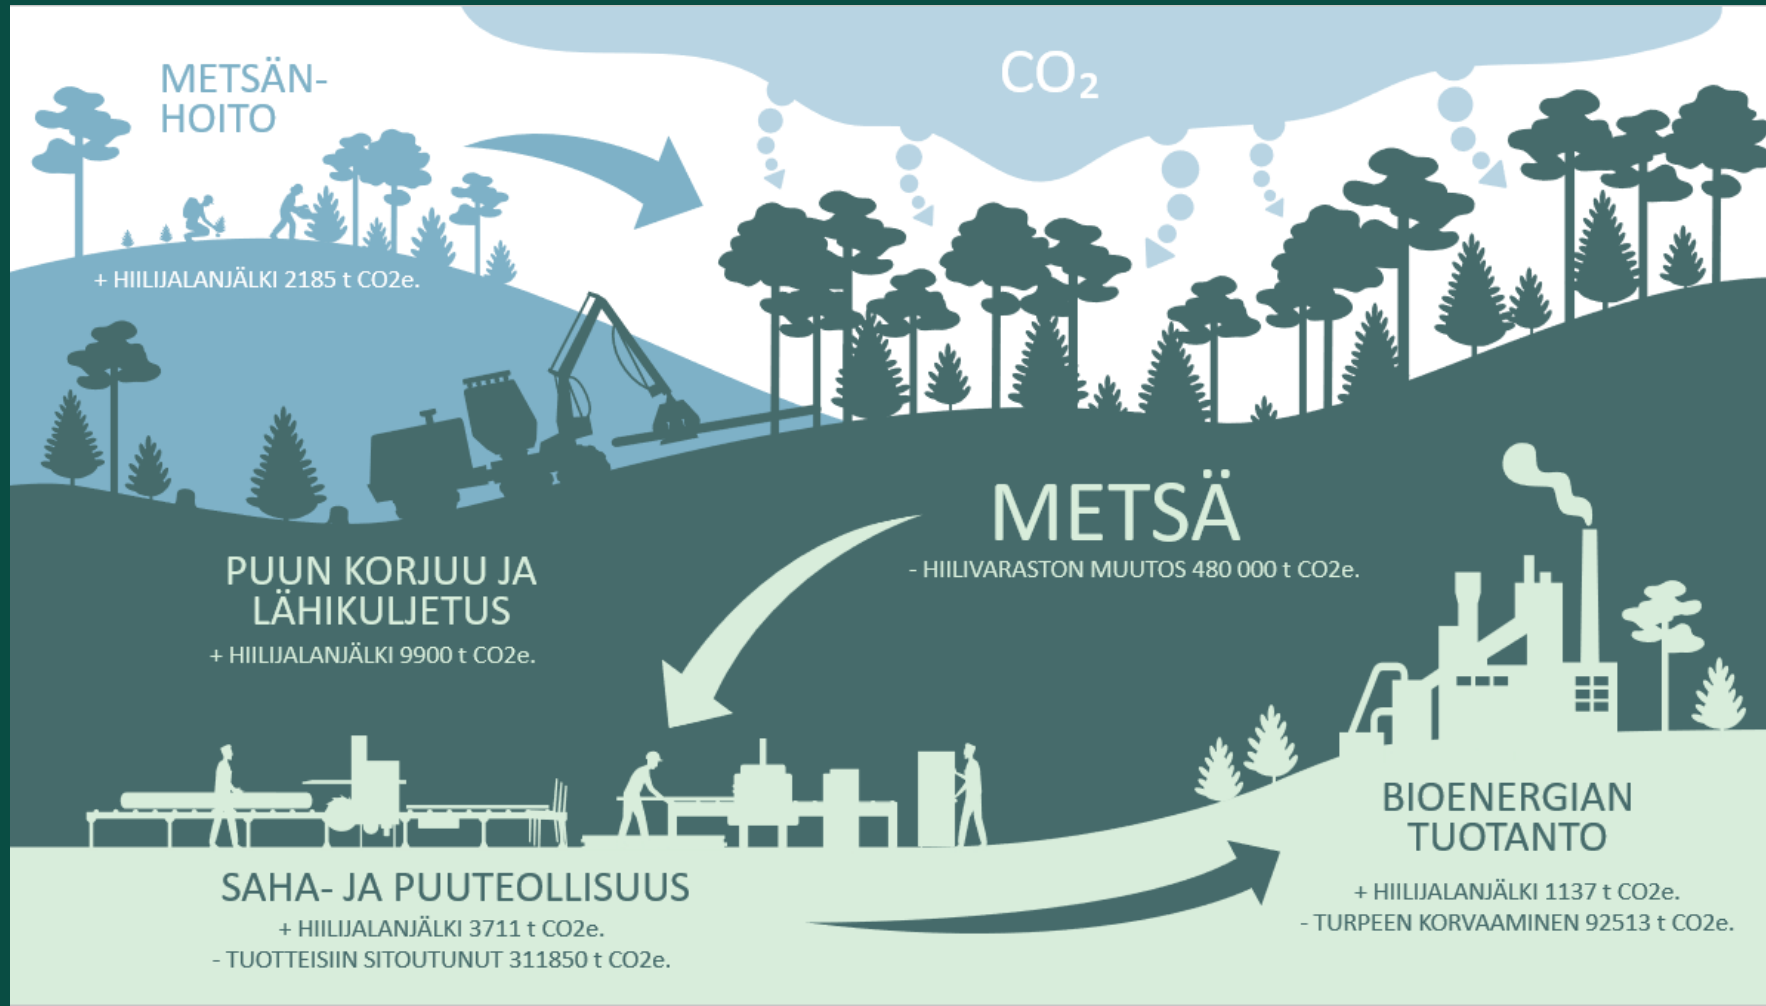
METSÄNHOITO

+ HIILIJALANJÄLKI 2185 t CO2e.

$CO_2$

METSÄ

- HIILIVARASTON MUUTOS 480 000 t CO2e.

PUUN KORJUU JA LÄHIKULJETUS

+ HIILIJALANJÄLKI 9900 t CO2e.

SAHA- JA PUUTEOLLISUUS

+ HIILIJALANJÄLKI 3711 t CO2e.
- TUOTTEISIIN SITOUTUNUT 311850 t CO2e.

BIOENERGIAN TUOTANTO

+ HIILIJALANJÄLKI 1137 t CO2e.
- TURPEEN KORVAAMINEN 92513 t CO2e.